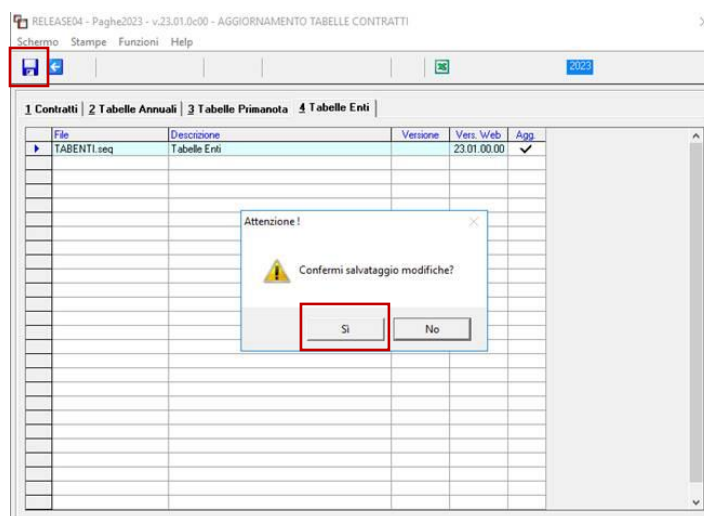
RELEASE04 - Paghe2023 - v.23.01.0c00 - AGGIORNAMENTO TABELLE CONTRATTI

Schermo Stampe Funzioni Help

2023

1 Contratti | 2 Tabelle Annuali | 3 Tabelle Primanota | 4 Tabelle Enti

| File | Descrizione | Versione | Vers. Web | Agg. |
|---|---|---|---|---|
| TABENTI.seq | Tabelle Enti | | 23.01.00.00 | ✓ |

Attenzione !

Confermi salvataggio modifiche?

Sì No